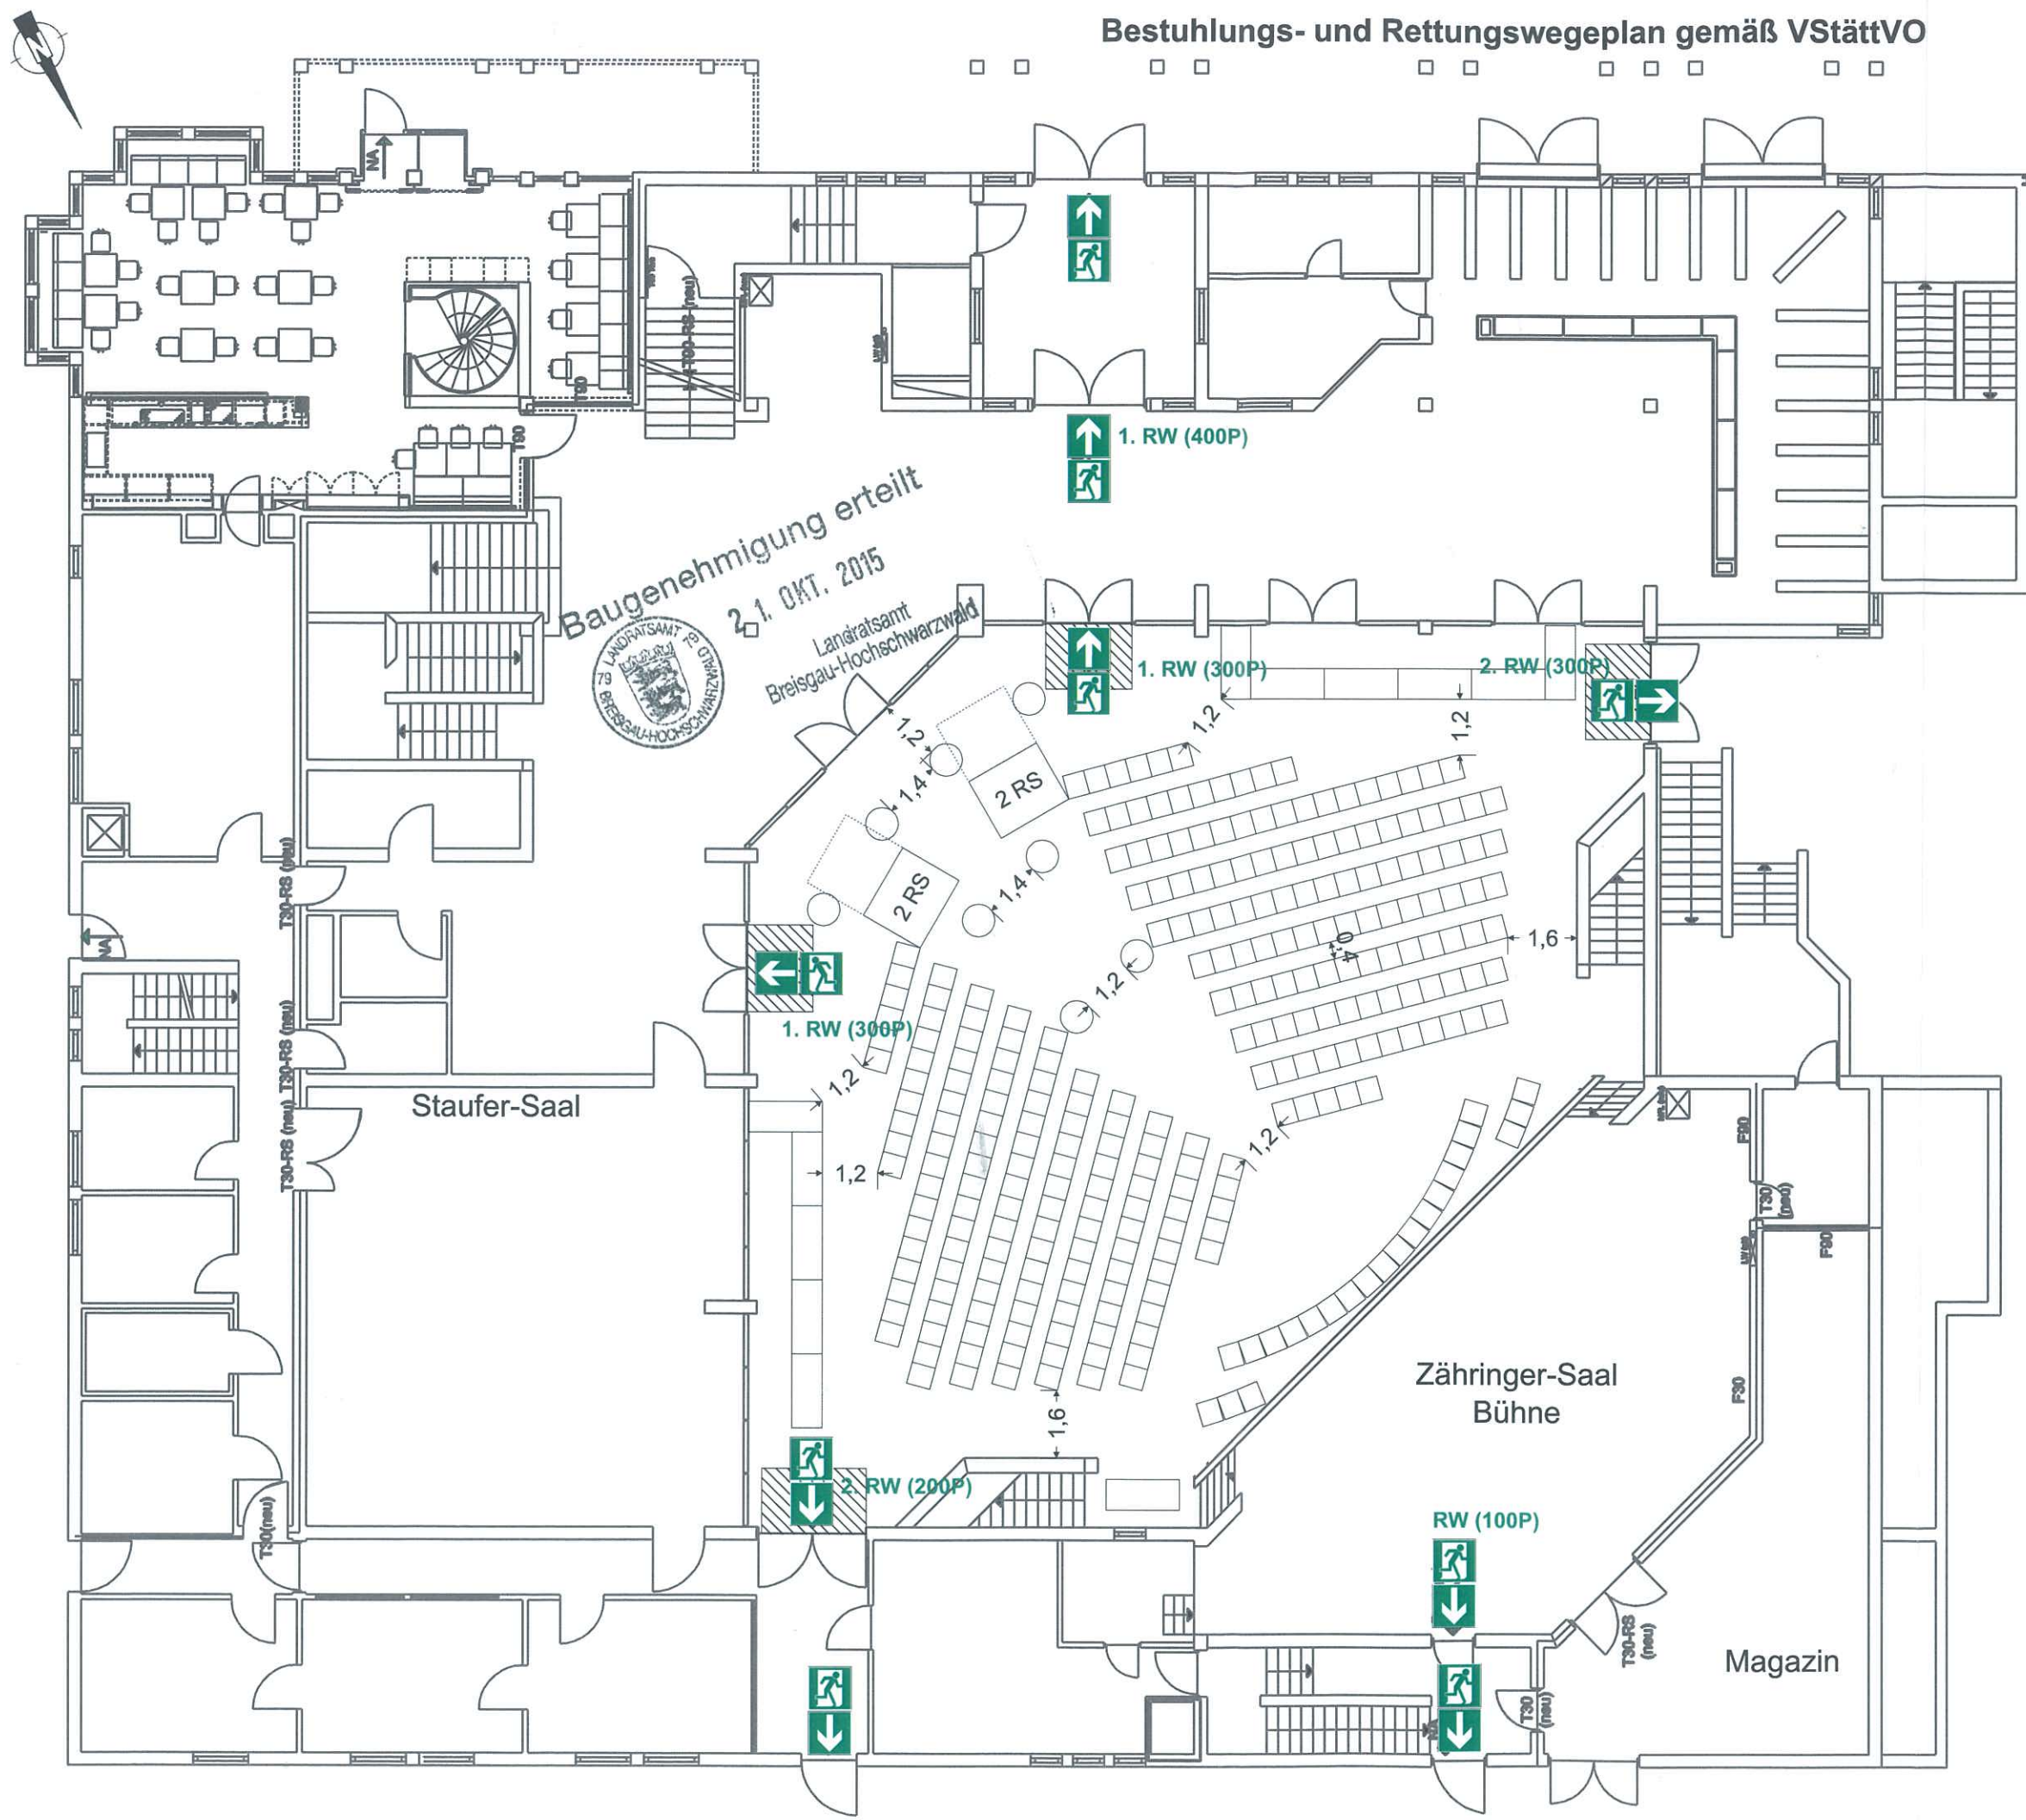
Bestuhlungs- und Rettungswegeplan gemäß VStättVO

1. RW (400P)

Baugenehmigung erteilt
21. OKT. 2015
Landratsamt
Breisgau-Hochschwarzwald
LANDRATSAMT
BREISGAU-HOCHSCHWARZWALD

1. RW (300P)
2. RW (300P)

1,2
1,2
1,2
1,4
1,4
2 RS
2 RS
1,2
0,4
1,6

1. RW (300P)
1,2
1,2
1,2
1,2

Staufer-Saal

T30-RS (neu)
T30-RS (neu)
T30-RS (neu)
T30-RS (neu)
T30 (neu)

1,6
2. RW (200P)

Zähringer-Saal
Bühne

RW (100P)

F90
T30 (neu)
F90
F90
T30-RS (neu)
T30 (neu)
T30
T30

Magazin